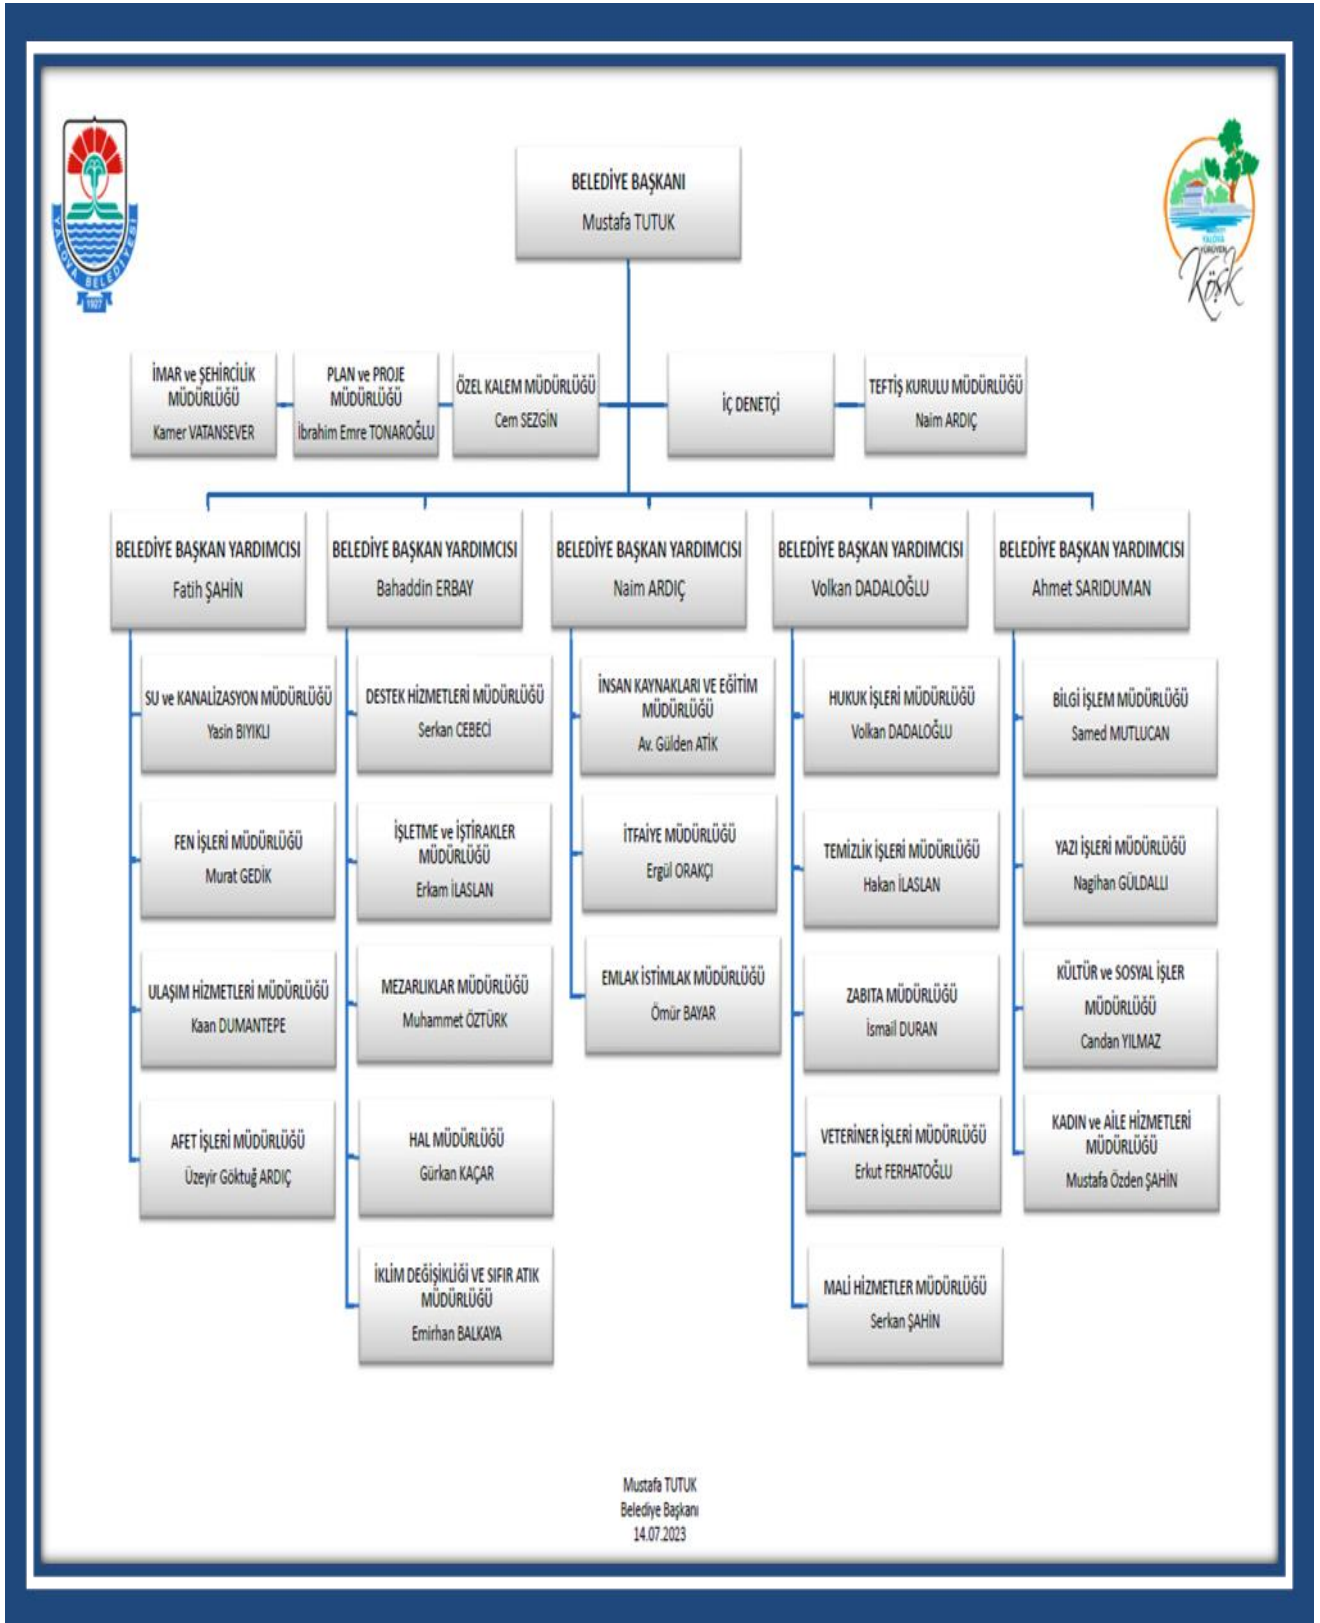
YALOVA BELEDİYESİ 1927

YALOVA YÜRÜYEN Köşk

BELEDİYE BAŞKANI
Mustafa TUTUK

İMAR ve ŞEHİRCİLİK MÜDÜRLÜĞÜ
Kamer VATANSEVER

PLAN ve PROJE MÜDÜRLÜĞÜ
İbrahim Emre TONAROĞLU

ÖZEL KALEM MÜDÜRLÜĞÜ
Cem SEZGİN

İÇ DENETÇİ

TEFTİŞ KURULU MÜDÜRLÜĞÜ
Naim ARDIÇ

BELEDİYE BAŞKAN YARDIMCISI
Fatih ŞAHİN

SU ve KANALİZASYON MÜDÜRLÜĞÜ
Yasin BIYIKLI

FEN İŞLERİ MÜDÜRLÜĞÜ
Murat GEDİK

ULAŞIM HİZMETLERİ MÜDÜRLÜĞÜ
Kaan DUMANTEPE

AFET İŞLERİ MÜDÜRLÜĞÜ
Üzeyir Göktuğ ARDIÇ

BELEDİYE BAŞKAN YARDIMCISI
Bahaddin ERBAY

DESTEK HİZMETLERİ MÜDÜRLÜĞÜ
Serkan CEBECİ

İŞLETME ve İŞTİRAKLER MÜDÜRLÜĞÜ
Erkam İLASLAN

MEZARLIKLAR MÜDÜRLÜĞÜ
Muhammet ÖZTÜRK

HAL MÜDÜRLÜĞÜ
Gürkan KAÇAR

İKLİM DEĞİŞİKLİĞİ VE SIFIR ATIK MÜDÜRLÜĞÜ
Emirhan BALKAYA

BELEDİYE BAŞKAN YARDIMCISI
Naim ARDIÇ

İNSAN KAYNAKLARI VE EĞİTİM MÜDÜRLÜĞÜ
Av. Gülden ATİK

İTFAİYE MÜDÜRLÜĞÜ
Ergül ORAKÇI

EMLAK İSTİMLAK MÜDÜRLÜĞÜ
Ömür BAYAR

BELEDİYE BAŞKAN YARDIMCISI
Volkan DADALOĞLU

HUKUK İŞLERİ MÜDÜRLÜĞÜ
Volkan DADALOĞLU

TEMİZLİK İŞLERİ MÜDÜRLÜĞÜ
Hakan İLASLAN

ZABITA MÜDÜRLÜĞÜ
İsmail DURAN

VETERİNER İŞLERİ MÜDÜRLÜĞÜ
Erkut FERHATOĞLU

MALİ HİZMETLER MÜDÜRLÜĞÜ
Serkan ŞAHİN

BELEDİYE BAŞKAN YARDIMCISI
Ahmet SARIDUMAN

BİLGİ İŞLEM MÜDÜRLÜĞÜ
Samed MUTLUCAN

YAZI İŞLERİ MÜDÜRLÜĞÜ
Nagihan GÜLDALI

KÜLTÜR ve SOSYAL İŞLER MÜDÜRLÜĞÜ
Candan YILMAZ

KADIN ve AİLE HİZMETLERİ MÜDÜRLÜĞÜ
Mustafa Özden ŞAHİN

Mustafa TUTUK
Belediye Başkanı
14.07.2023